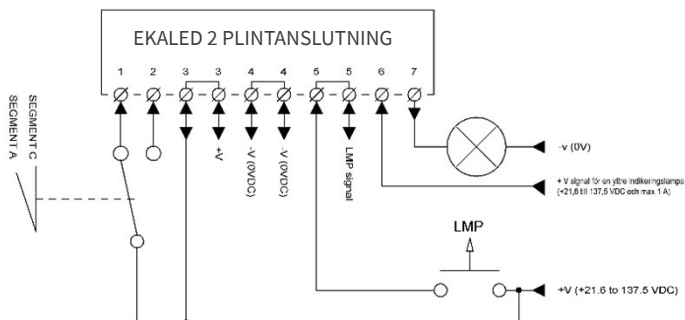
EKALED 2 PLINTANSLUTNING

1 2 3 3 4 4 5 5 6 7

SEGMENT C
SEGMENT A

+V
-V (0VDC)
-V (0VDC)
LMP signal

-v (0V)

+ V signal för en yttre indikeringslampa (+21,6 till 137,5 VDC och max 1 A)

LMP

+V (+21.6 to 137.5 VDC)